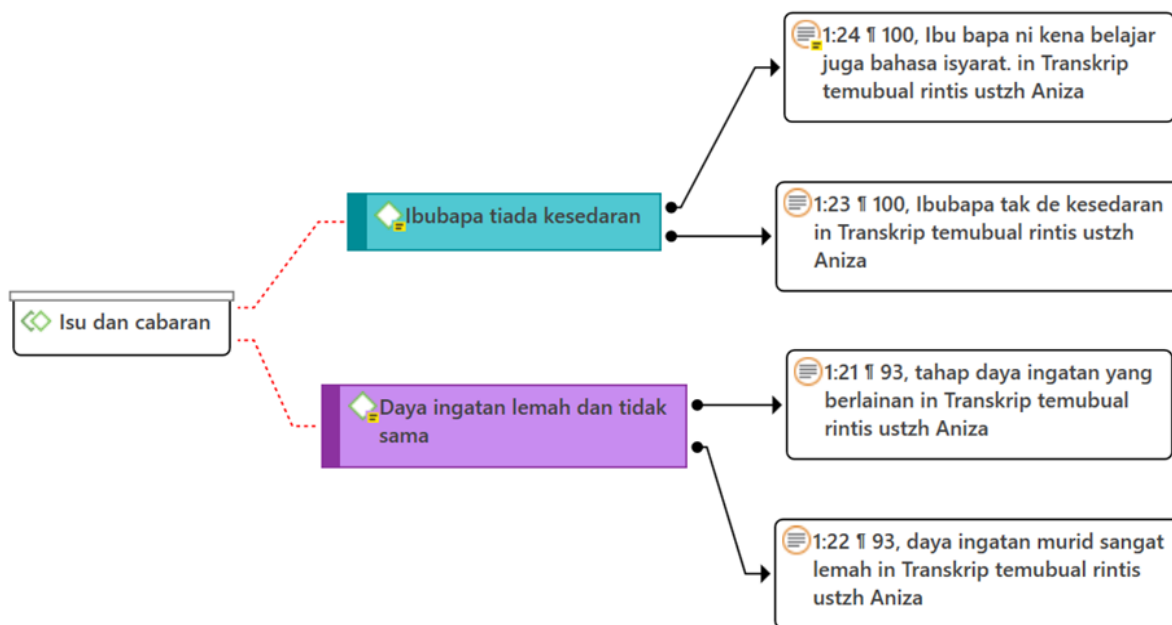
Isu dan cabaran

Ibubapa tiada kesedaran

1:24 ¶ 100, Ibu bapa ni kena belajar juga bahasa isyarat. in Transkrip temubual rintis ustzh Aniza

1:23 ¶ 100, Ibubapa tak de kesedaran in Transkrip temubual rintis ustzh Aniza

Daya ingatan lemah dan tidak sama

1:21 ¶ 93, tahap daya ingatan yang berlainan in Transkrip temubual rintis ustzh Aniza

1:22 ¶ 93, daya ingatan murid sangat lemah in Transkrip temubual rintis ustzh Aniza